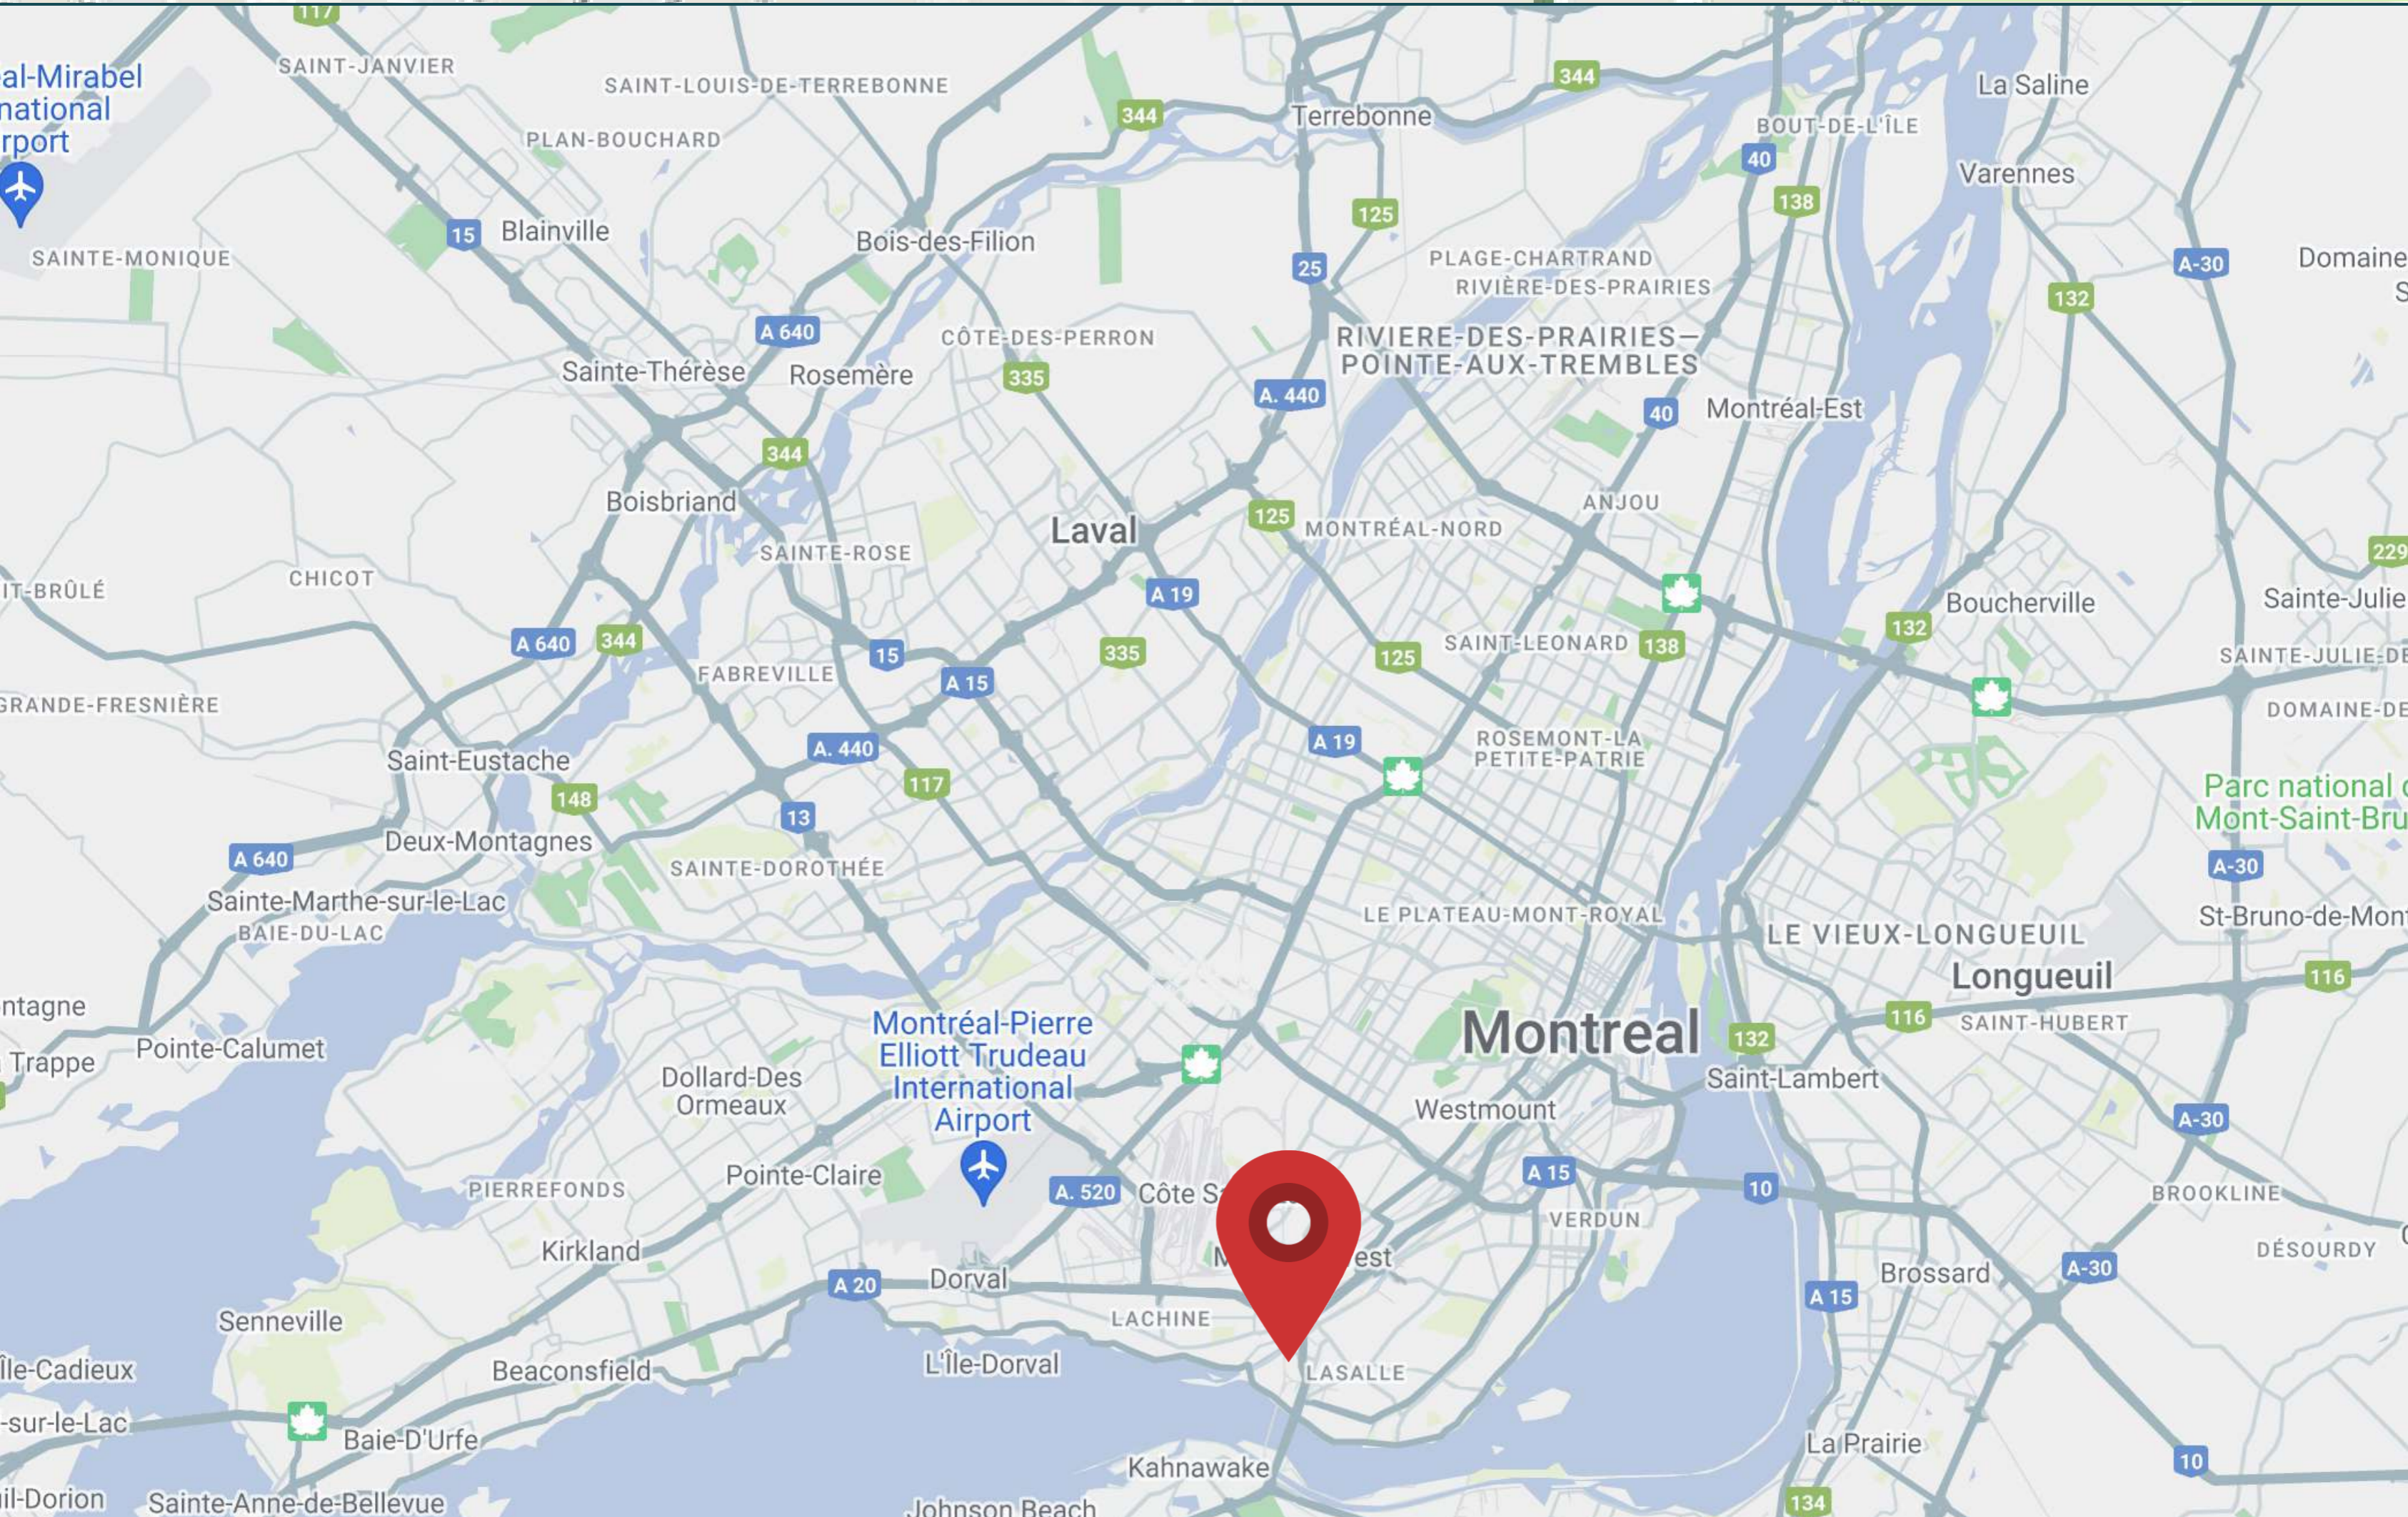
117
SAINT-JANVIER
al-Mirabel
national
irport
SAINT-LOUIS-DE-TERREBONNE
344
344
Terrebonne
La Saline
BOUT-DE-L'ÎLE
40
Varennes
PLAN-BOUCHARD
15
Blainville
Bois-des-Filion
125
138
SAINTE-MONIQUE
25
PLAGE-CHARTRAND
RIVIÈRE-DES-PRAIRIES
A-30
Domaine
132
A 640
CÔTE-DES-PERRON
RIVIERE-DES-PRAIRIES—
POINTE-AUX-TREMBLES
Sainte-Thérèse
Rosemère
335
A. 440
40
Montréal-Est
344
Boisbriand
125
MONTRÉAL-NORD
ANJOU
Laval
SAINTE-ROSE
229
IT-BRÛLÉ
CHICOT
A 19
Boucherville
Sainte-Julie
A 640
344
132
15
335
125
SAINT-LEONARD
138
SAINTE-JULIE-DE
FABREVILLE
A 15
GRANDE-FRESNIÈRE
DOMAINE-DE
A. 440
A 19
ROSEMONT-LA
PETITE-PATRIE
Saint-Eustache
117
Parc national
Mont-Saint-Bru
148
13
A 640
Deux-Montagnes
SAINTE-DOROTHÉE
A-30
Sainte-Marthe-sur-le-Lac
LE PLATEAU-MONT-ROYAL
St-Bruno-de-Mont
BAIE-DU-LAC
LE VIEUX-LONGUEUIL
Longueuil
116
ntagne
Montreal
116
SAINT-HUBERT
Montréal-Pierre
Elliott Trudeau
International
Airport
Pointe-Calumet
132
Trappe
Dollard-Des
Ormeaux
Saint-Lambert
Westmount
A-30
PIERREFONDS
Pointe-Claire
A. 520
Côte S
A 15
10
VERDUN
BROOKLINE
Kirkland
est
DÉSOURDY
Brossard
A-30
A 20
Dorval
A 15
Senneville
LACHINE
Île-Cadieux
Beaconsfield
L'Île-Dorval
LASALLE
-sur-le-Lac
Baie-D'Urfe
La Prairie
Kahnawake
10
il-Dorion
Sainte-Anne-de-Bellevue
Johnson Beach
134